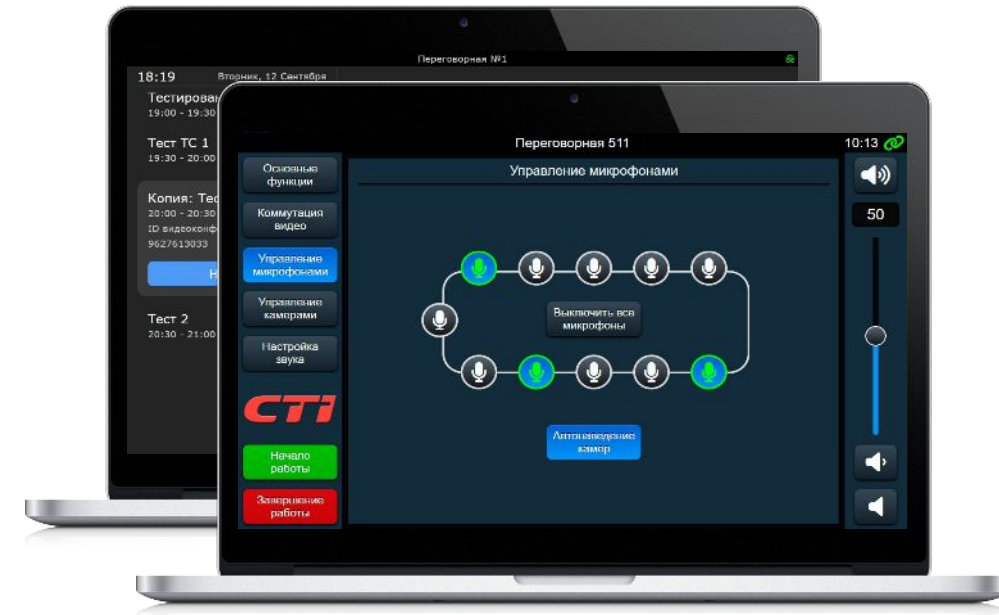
Переговорная №1

18:19

Вторник, 12 Сентября

Тестирован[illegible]

19:00 - 19:30

Тест ТС 1

19:30 - 20:00

Копия: Тес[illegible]

20:00 - 20:30

ID видеоконф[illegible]

9627613033

Н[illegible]

Тест 2

20:30 - 21:00

Переговорная 511

10:13

Основные функции

Коммутация видео

Управление микрофонами

Управление камерами

Настройка звука

CTI

Начало работы

Завершение работы

Управление микрофонами

Выключить все микрофоны

Автонаведение камер

50